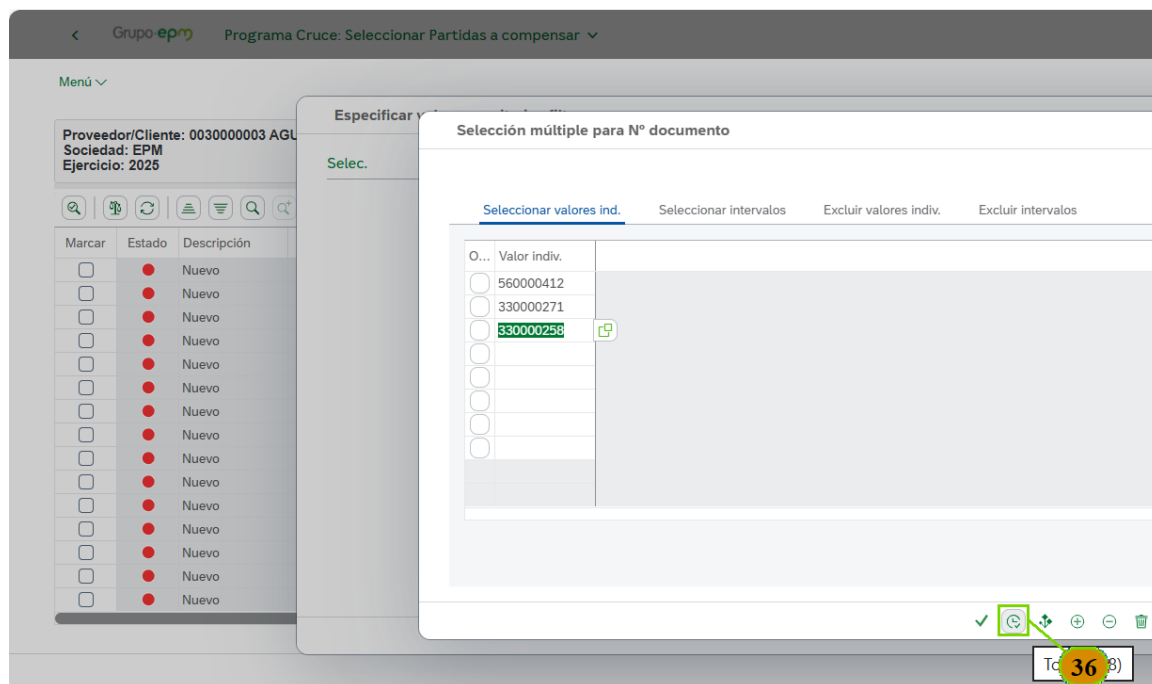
Grupo epm Programa Cruce: Seleccionar Partidas a compensar

Menú

Proveedor/Cliente: 0030000003 AGU
Sociedad: EPM
Ejercicio: 2025

| Marcar | Estado | Descripción |
|---|---|---|
| | | Nuevo |
| | | Nuevo |
| | | Nuevo |
| | | Nuevo |
| | | Nuevo |
| | | Nuevo |
| | | Nuevo |
| | | Nuevo |
| | | Nuevo |
| | | Nuevo |
| | | Nuevo |
| | | Nuevo |
| | | Nuevo |
| | | Nuevo |
| | | Nuevo |

Especificar v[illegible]

Selec.

Selección múltiple para Nº documento

Seleccionar valores ind. Seleccionar intervalos Excluir valores indiv. Excluir intervalos

| O... | Valor indiv. |
|---|---|
| | 560000412 |
| | 330000271 |
| | 330000258 |

To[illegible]8)

36